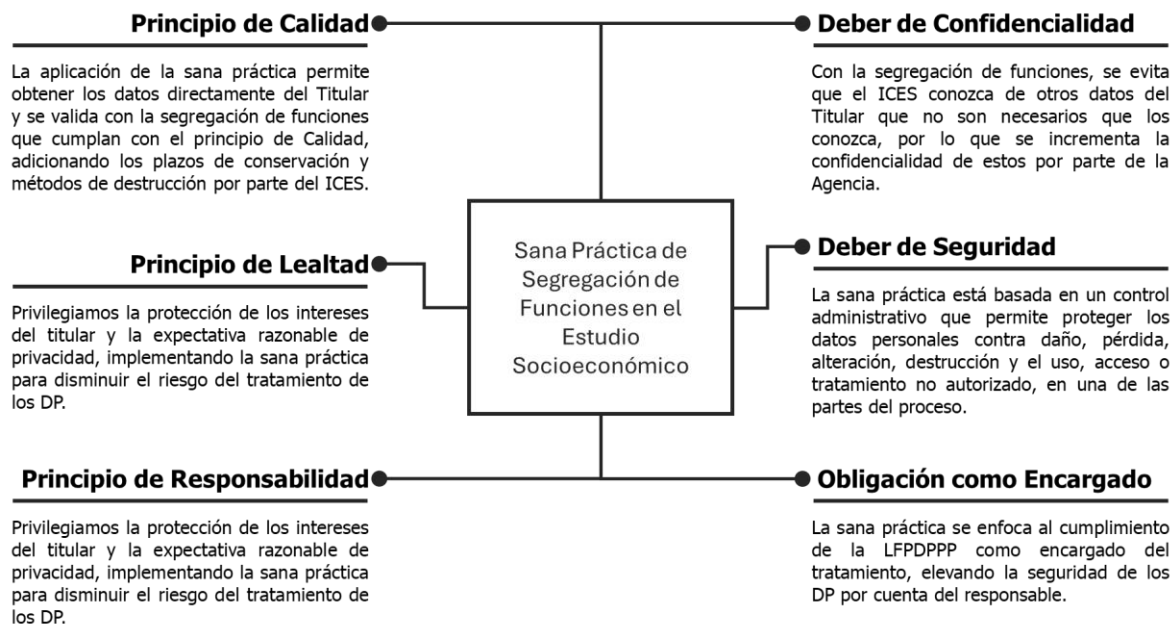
Principio de Calidad

La aplicación de la sana práctica permite obtener los datos directamente del Titular y se valida con la segregación de funciones que cumplan con el principio de Calidad, adicionando los plazos de conservación y métodos de destrucción por parte del ICES.

Principio de Lealtad

Privilegiamos la protección de los intereses del titular y la expectativa razonable de privacidad, implementando la sana práctica para disminuir el riesgo del tratamiento de los DP.

Principio de Responsabilidad

Privilegiamos la protección de los intereses del titular y la expectativa razonable de privacidad, implementando la sana práctica para disminuir el riesgo del tratamiento de los DP.

Sana Práctica de Segregación de Funciones en el Estudio Socioeconómico

Deber de Confidencialidad

Con la segregación de funciones, se evita que el ICES conozca de otros datos del Titular que no son necesarios que los conozca, por lo que se incrementa la confidencialidad de estos por parte de la Agencia.

Deber de Seguridad

La sana práctica está basada en un control administrativo que permite proteger los datos personales contra daño, pérdida, alteración, destrucción y el uso, acceso o tratamiento no autorizado, en una de las partes del proceso.

Obligación como Encargado

La sana práctica se enfoca al cumplimiento de la LFPDPPP como encargado del tratamiento, elevando la seguridad de los DP por cuenta del responsable.